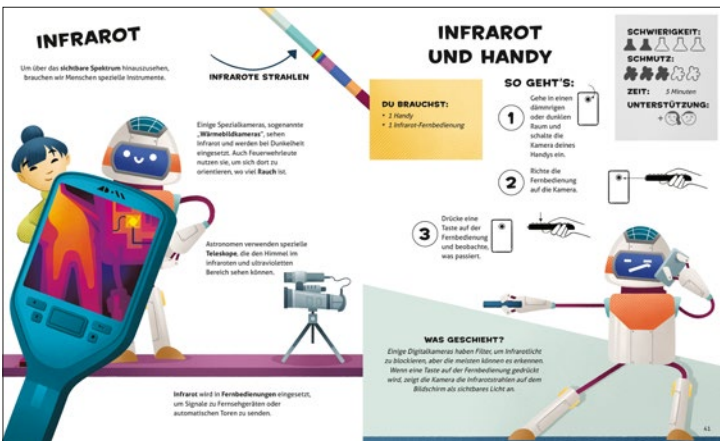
INFRAROT

Um über das sichtbare Spektrum hinauszusehen, brauchen wir Menschen spezielle Instrumente.

INFRAROTE STRAHLEN

Einige Spezialkameras, sogenannte „Wärmebildkameras", sehen Infrarot und werden bei Dunkelheit eingesetzt. Auch Feuerwehrleute nutzen sie, um sich dort zu orientieren, wo viel Rauch ist.

Astronomen verwenden spezielle Teleskope, die den Himmel im infraroten und ultravioletten Bereich sehen können.

Infrarot wird in Fernbedienungen eingesetzt, um Signale zu Fernsehgeräten oder automatischen Toren zu senden.

INFRAROT UND HANDY

SCHWIERIGKEIT:
SCHMUTZ:
ZEIT: 5 Minuten
UNTERSTÜTZUNG:

DU BRAUCHST:
• 1 Handy
• 1 Infrarot-Fernbedienung

SO GEHT'S:

1 Gehe in einen dämmrigen oder dunklen Raum und schalte die Kamera deines Handys ein.

2 Richte die Fernbedienung auf die Kamera.

3 Drücke eine Taste auf der Fernbedienung und beobachte, was passiert.

WAS GESCHIEHT?
Einige Digitalkameras haben Filter, um Infrarotlicht zu blockieren, aber die meisten können es erkennen. Wenn eine Taste auf der Fernbedienung gedrückt wird, zeigt die Kamera die Infrarotstrahlen auf dem Bildschirm als sichtbares Licht an.

61